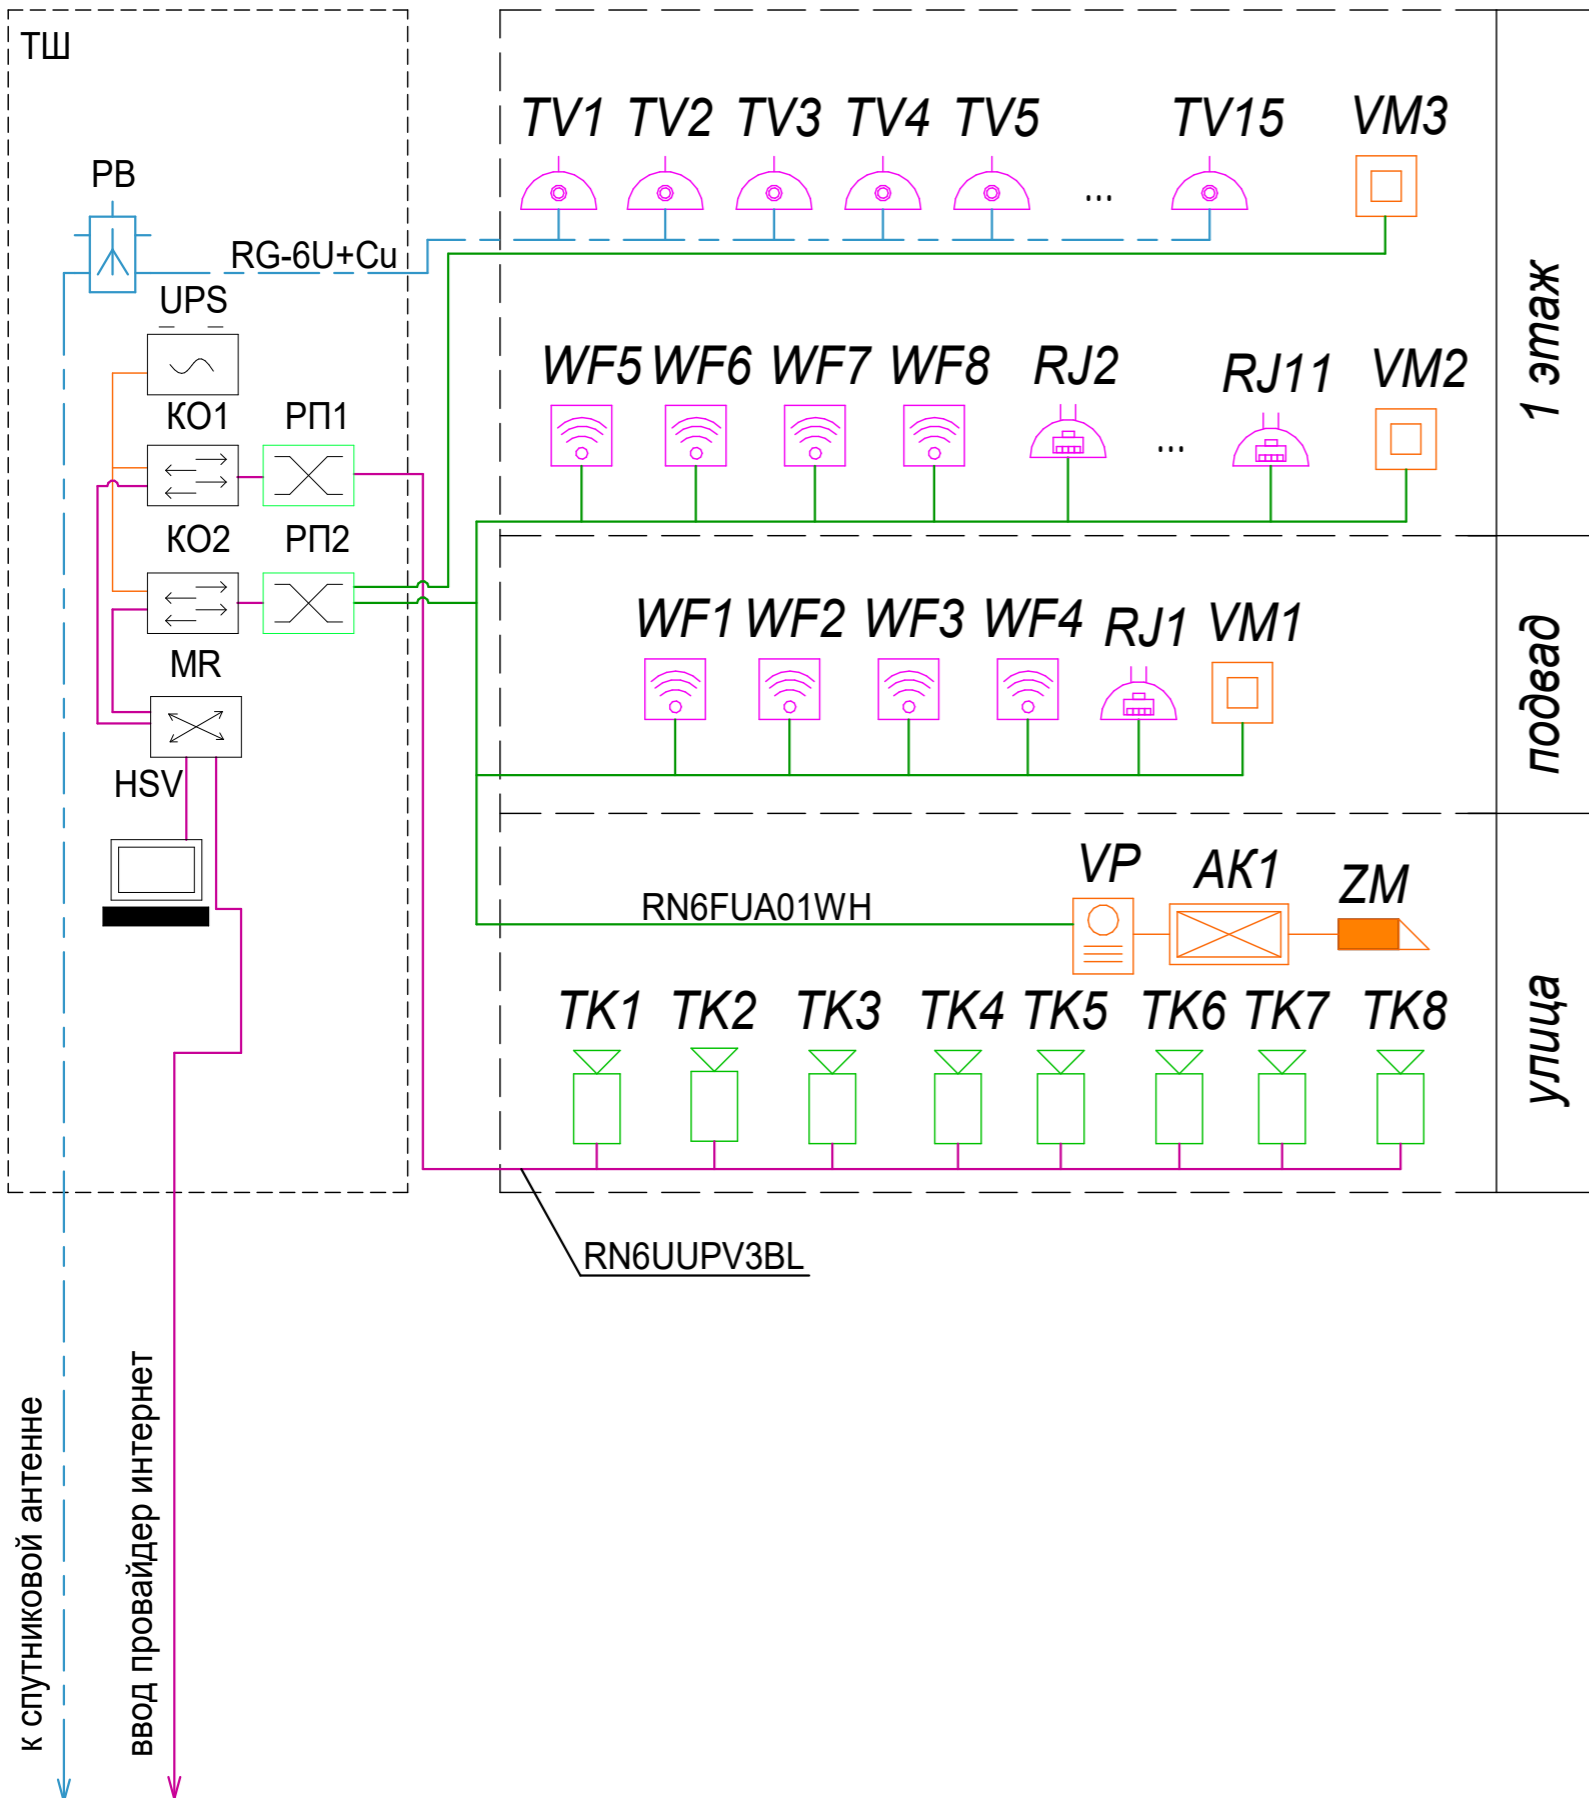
ТШ

РВ

RG-6U+Cu

UPS

КО1

РП1

КО2

РП2

MR

HSV

TV1 TV2 TV3 TV4 TV5 ... TV15 VM3

WF5 WF6 WF7 WF8 RJ2 ... RJ11 VM2

1 этаж

WF1 WF2 WF3 WF4 RJ1 VM1

подвал

VP AK1 ZM

RN6FUA01WH

TK1 TK2 TK3 TK4 TK5 TK6 TK7 TK8

улица

RN6UUPV3BL

к спутниковой антенне

ввод провайдер интернет